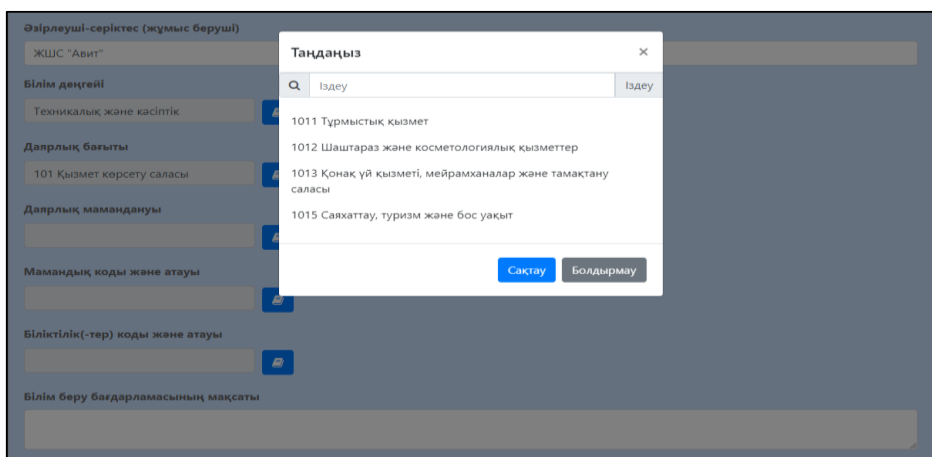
Әзірлеуші-серіктес (жұмыс беруші)

ЖШС "Авит"

Білім деңгейі

Техникалық және кәсіптік

Даярлық бағыты

101 Қызмет көрсету саласы

Даярлық мамандануы

Мамандық коды және атауы

Біліктілік(-тер) коды және атауы

Білім беру бағдарламасының мақсаты

Таңдаңыз

×

Іздеу

Іздеу

1011 Тұрмыстық қызмет

1012 Шаштараз және косметологиялық қызметтер

1013 Қонақ үй қызметі, мейрамханалар және тамақтану саласы

1015 Саяхаттау, туризм және бос уақыт

Сақтау

Болдырмау